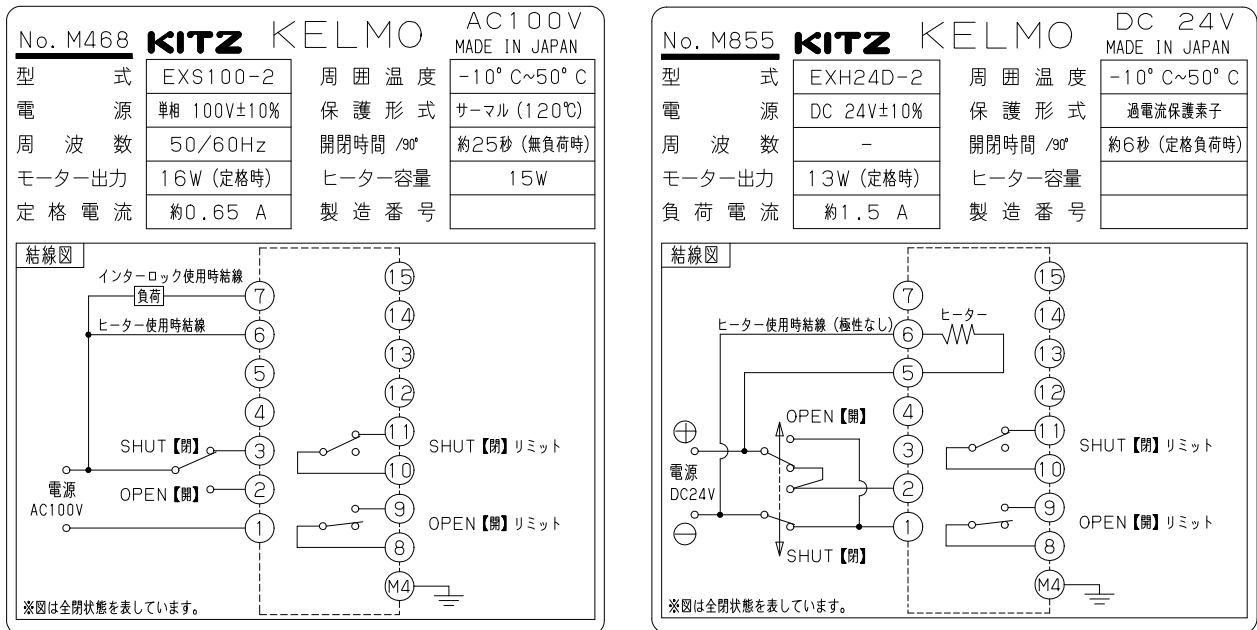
No. M468 KITZ KELMO AC100V MADE IN JAPAN

| 型式 | EXS100-2 | 周囲温度 | -10°C~50°C |
|---|---|---|---|
| 電源 | 単相 100V±10% | 保護形式 | サーマル(120℃) |
| 周波数 | 50/60Hz | 開閉時間 /90° | 約25秒 (無負荷時) |
| モーター出力 | 16W (定格時) | ヒーター容量 | 15W |
| 定格電流 | 約0.65 A | 製造番号 | |

結線図

インターロック使用時結線
負荷
ヒーター使用時結線
SHUT【閉】
OPEN【開】
電源 AC100V
7 6 5 4 3 2 1
15 14 13 12 11 10 9 8 M4
SHUT【閉】リミット
OPEN【開】リミット

※図は全閉状態を表しています。

No. M855 KITZ KELMO DC 24V MADE IN JAPAN

| 型式 | EXH24D-2 | 周囲温度 | -10°C~50°C |
|---|---|---|---|
| 電源 | DC 24V±10% | 保護形式 | 過電流保護素子 |
| 周波数 | - | 開閉時間 /90° | 約6秒 (定格負荷時) |
| モーター出力 | 13W (定格時) | ヒーター容量 | |
| 負荷電流 | 約1.5 A | 製造番号 | |

結線図

ヒーター使用時結線 (極性なし)
ヒーター
OPEN【開】
⊕
電源 DC24V
⊖
SHUT【閉】
7 6 5 4 3 2 1
15 14 13 12 11 10 9 8 M4
SHUT【閉】リミット
OPEN【開】リミット

※図は全閉状態を表しています。